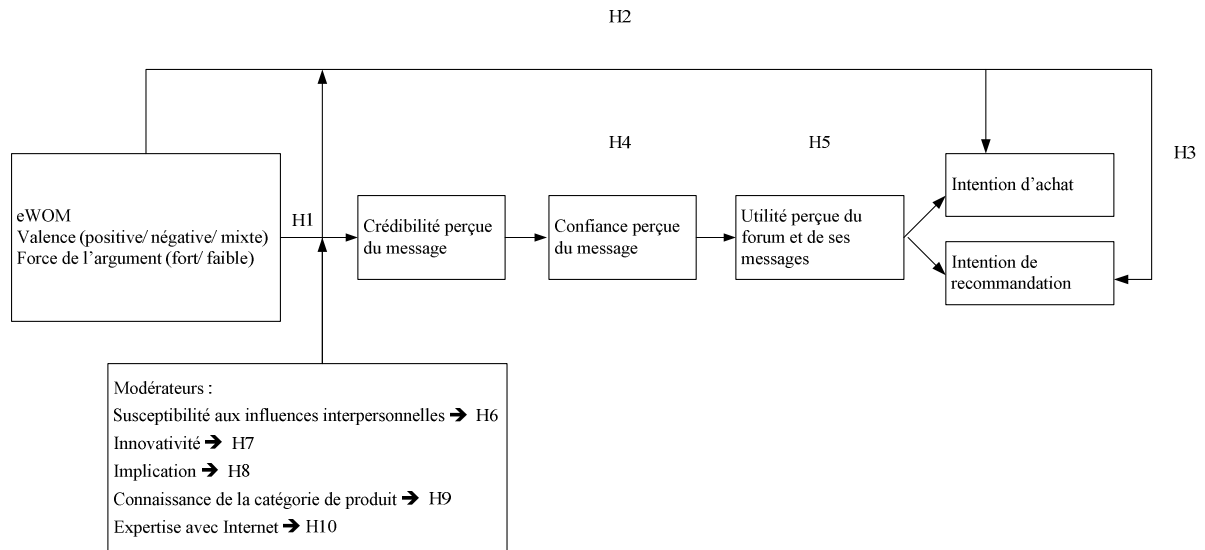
H2

H4

H5

H3

eWOM
Valence (positive/ négative/ mixte)
Force de l'argument (fort/ faible)

H1

Crédibilité perçue du message

Confiance perçue du message

Utilité perçue du forum et de ses messages

Intention d'achat

Intention de recommandation

Modérateurs :
Susceptibilité aux influences interpersonnelles ➔ H6
Innovativité ➔ H7
Implication ➔ H8
Connaissance de la catégorie de produit ➔ H9
Expertise avec Internet ➔ H10